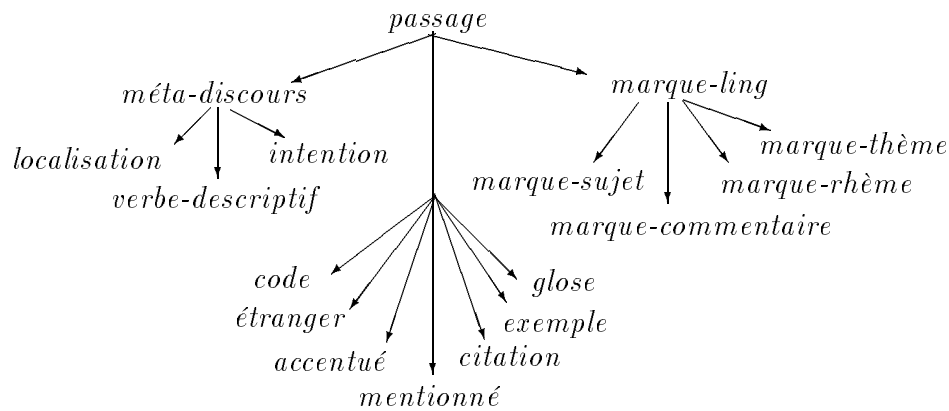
passage

méta-discours

localisation

verbe-descriptif

intention

marque-ling

marque-sujet

marque-commentaire

marque-rhème

marque-thème

code

étranger

accentué

mentionné

citation

exemple

glose